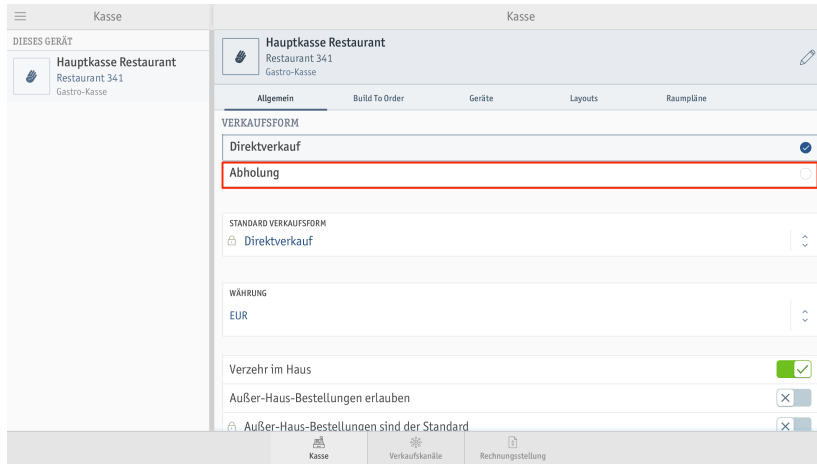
Kasse

DIESES GERÄT

Hauptkasse Restaurant
Restaurant 341
Gastro-Kasse

Kasse

Hauptkasse Restaurant
Restaurant 341
Gastro-Kasse

Allgemein | Build To Order | Geräte | Layouts | Raumpläne

VERKAUFSFORM

Direktverkauf

Abholung

STANDARD VERKAUFSFORM

Direktverkauf

WÄHRUNG

EUR

Verzehr im Haus

Außer-Haus-Bestellungen erlauben

Außer-Haus-Bestellungen sind der Standard

Kasse | Verkaufskanäle | Rechnungsstellung